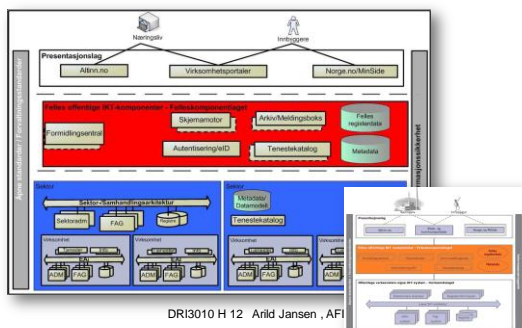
Næringsliv

Innbyggere

Presentasjonslag

Altinn.no

Virksomhetsportaler

Norge.no/MinSide

Felles offentlige IKT-komponenter - Felleskomponentlaget

Formidlingsentral

Skjemamotor

Arkiv/Meldingsboks

Felles registerdata

Autentisering/eID

Tenestekatalog

Metadata

Sektor

Sektor-/Samhandlingsarkitektur

Sektoradm

FAG

Register

Virksomhet

Virksomhet

ADM

FAG

ADM

FAG

Sektor

Metadata/ Datamodell

Tenestekatalog

Virksomhet

ADM

FAG

Åpne standarder / Forvaltningsstandarder

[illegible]masjonssikkerhet

DRI3010 H 12 Arild Jansen , AFI